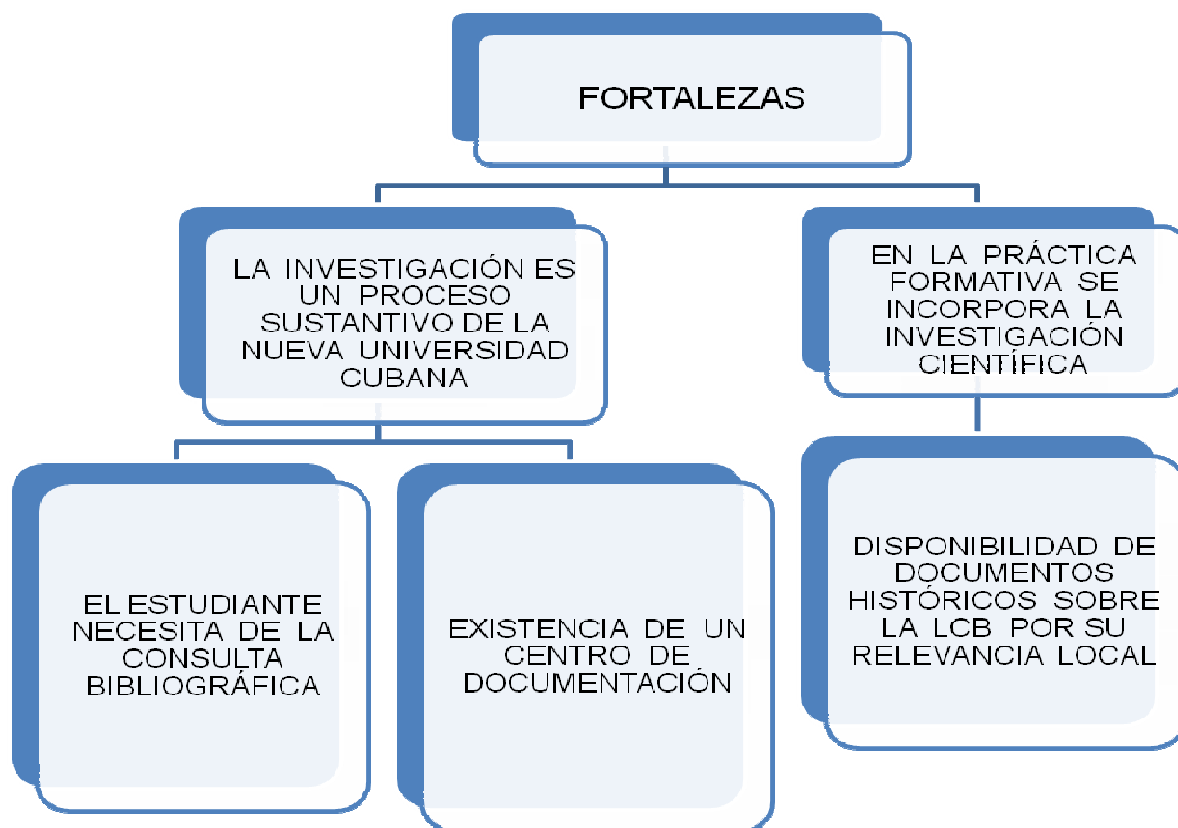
FORTALEZAS

LA INVESTIGACIÓN ES UN PROCESO SUSTANTIVO DE LA NUEVA UNIVERSIDAD CUBANA

EN LA PRÁCTICA FORMATIVA SE INCORPORA LA INVESTIGACIÓN CIENTÍFICA

EL ESTUDIANTE NECESITA DE LA CONSULTA BIBLIOGRÁFICA

EXISTENCIA DE UN CENTRO DE DOCUMENTACIÓN

DISPONIBILIDAD DE DOCUMENTOS HISTÓRICOS SOBRE LA LCB POR SU RELEVANCIA LOCAL